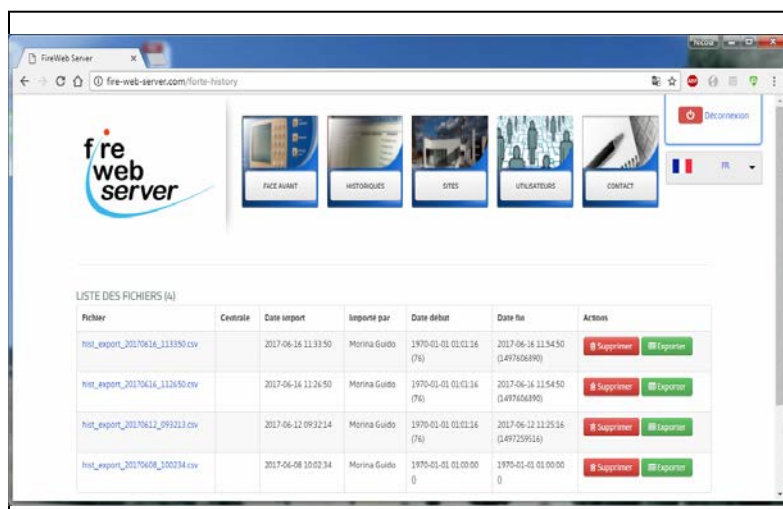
FireWeb Server ×

Nicola

fire-web-server.com/forte-history

Déconnexion

fire web server

FACE AVANT

HISTORIQUES

SITES

UTILISATEURS

CONTACT

FR

LISTE DES FICHIERS (4)

| Fichier | Centrale | Date import | Importé par | Date début | Date fin | Actions |
|---|---|---|---|---|---|---|
| hist_export_20170616_113350.csv | | 2017-06-16 11:33:50 | Morina Guido | 1970-01-01 01:01:16 (76) | 2017-06-16 11:54:50 (1497606890) | Supprimer Exporter |
| hist_export_20170616_112650.csv | | 2017-06-16 11:26:50 | Morina Guido | 1970-01-01 01:01:16 (76) | 2017-06-16 11:54:50 (1497606890) | Supprimer Exporter |
| hist_export_20170612_093213.csv | | 2017-06-12 09:32:14 | Morina Guido | 1970-01-01 01:01:16 (76) | 2017-06-12 11:25:16 (1497259516) | Supprimer Exporter |
| hist_export_20170608_100234.csv | | 2017-06-08 10:02:34 | Morina Guido | 1970-01-01 01:00:00 0 | 1970-01-01 01:00:00 0 | Supprimer Exporter |